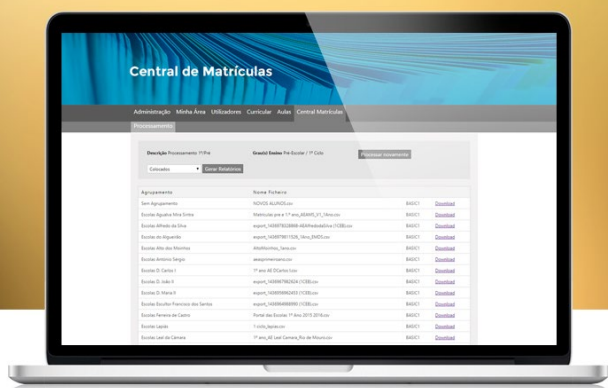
Central de Matrículas

Administração Minha Área Utilizadores Curricular Aulas Central Matrículas

Processamento

Descrição Processamento 1º/Pré

Grau(s) Ensino Pré-Escolar / 1º Ciclo

Processar novamente

Colocados

Gerar Relatórios

| Agrupamento | Nome Ficheiro | | |
|---|---|---|---|
| Sem Agrupamento | NOVOS ALUNOS.csv | BASICI | Download |
| Escolas Aguiar Mira Sintra | Matriculas pre e 1º ano_AEAMS_01_1Ano.csv | BASICI | Download |
| Escolas Alfredo da Silva | export_1436978028808-AEAPedroAdaSilva (1338).csv | BASICI | Download |
| Escolas do Algueirão | export_1436979811508_1Ano_EMDS.csv | BASICI | Download |
| Escolas Alto dos Moinhos | AltoMoinhos_1ano.csv | BASICI | Download |
| Escolas António Sérgio | aeasprimeiroano.csv | BASICI | Download |
| Escolas D. Carlos I | 1º ano AE DCarlos.csv | BASICI | Download |
| Escolas D. João II | export_1436987982624 (1338).csv | BASICI | Download |
| Escolas D. Maria II | export_1436988662453 (1338).csv | BASICI | Download |
| Escolas Escultor Francisco dos Santos | export_1436986886990 (1338).csv | BASICI | Download |
| Escolas Ferreira de Castro | Portal das Escolas 1º Ano 2015 2016.csv | BASICI | Download |
| Escolas Lapiás | 1 ciclo_lapias.csv | BASICI | Download |
| Escolas Leal da Câmara | 1º ano_AE Leal Camara_Rio de Mouro.csv | BASICI | Download |